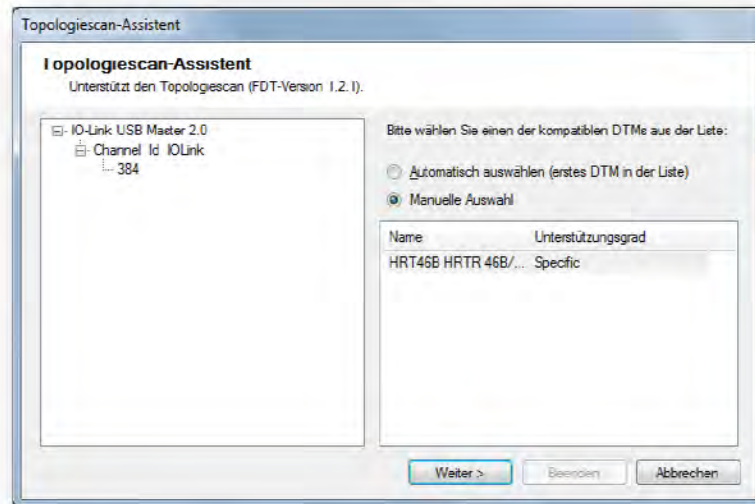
Topologiescan-Assistent

Topologiescan-Assistent
Unterstützt den Topologiescan (FDT-Version 1.2.1).

IO-Link USB Master 2.0
Channel Id IOLink
384

Bitte wählen Sie einen der kompatiblen DTMs aus der Liste:

Automatisch auswählen (erstes DTM in der Liste)
Manuelle Auswahl

| Name | Unterstützungsgrad |
|---|---|
| HRT46B HRTR 46B/... | Specific |

Weiter >
Beenden
Abbrechen